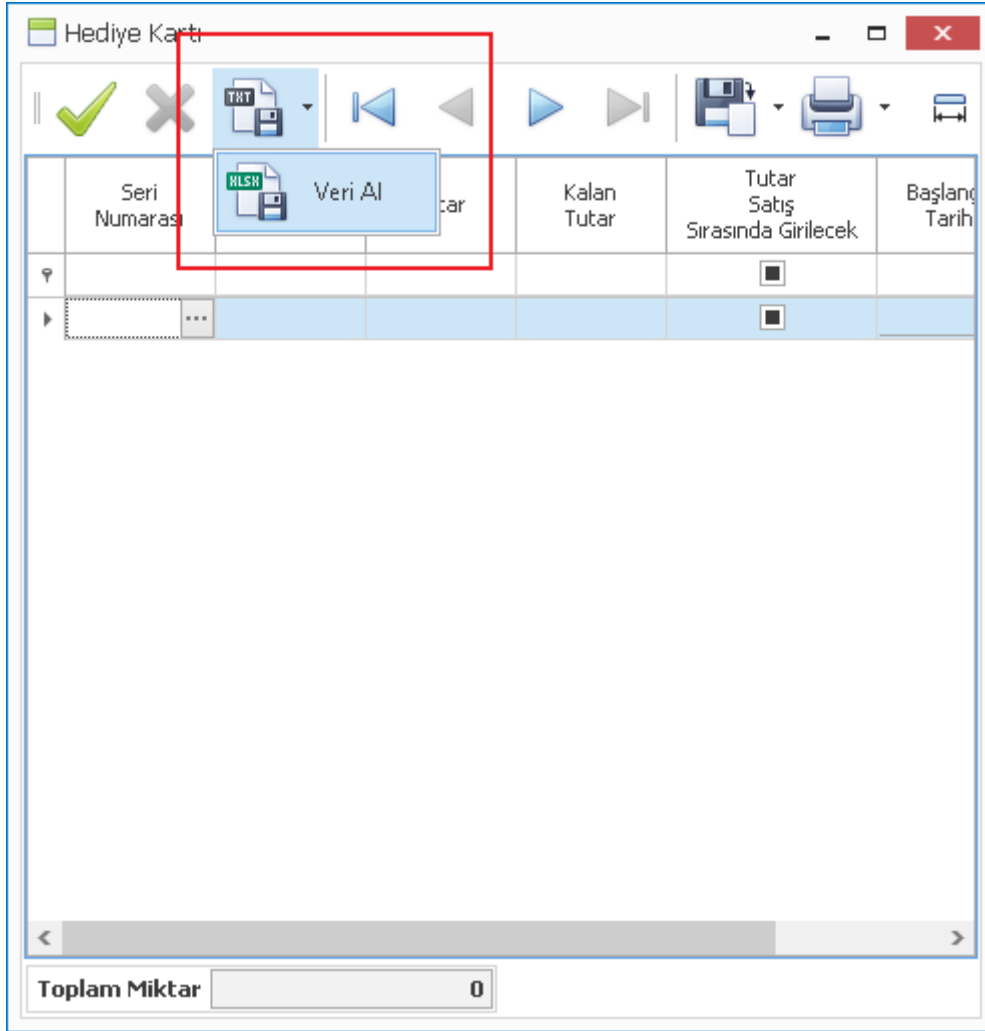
Hediye Kartı

TXT

XLSX Veri Al

| | Seri Numarası | | tar | Kalan Tutar | Tutar Satış Sırasında Girilecek | Başlang Tarih |
|---|---|---|---|---|---|---|
| | | | | | | |
| | | | | | | |

Toplam Miktar 0